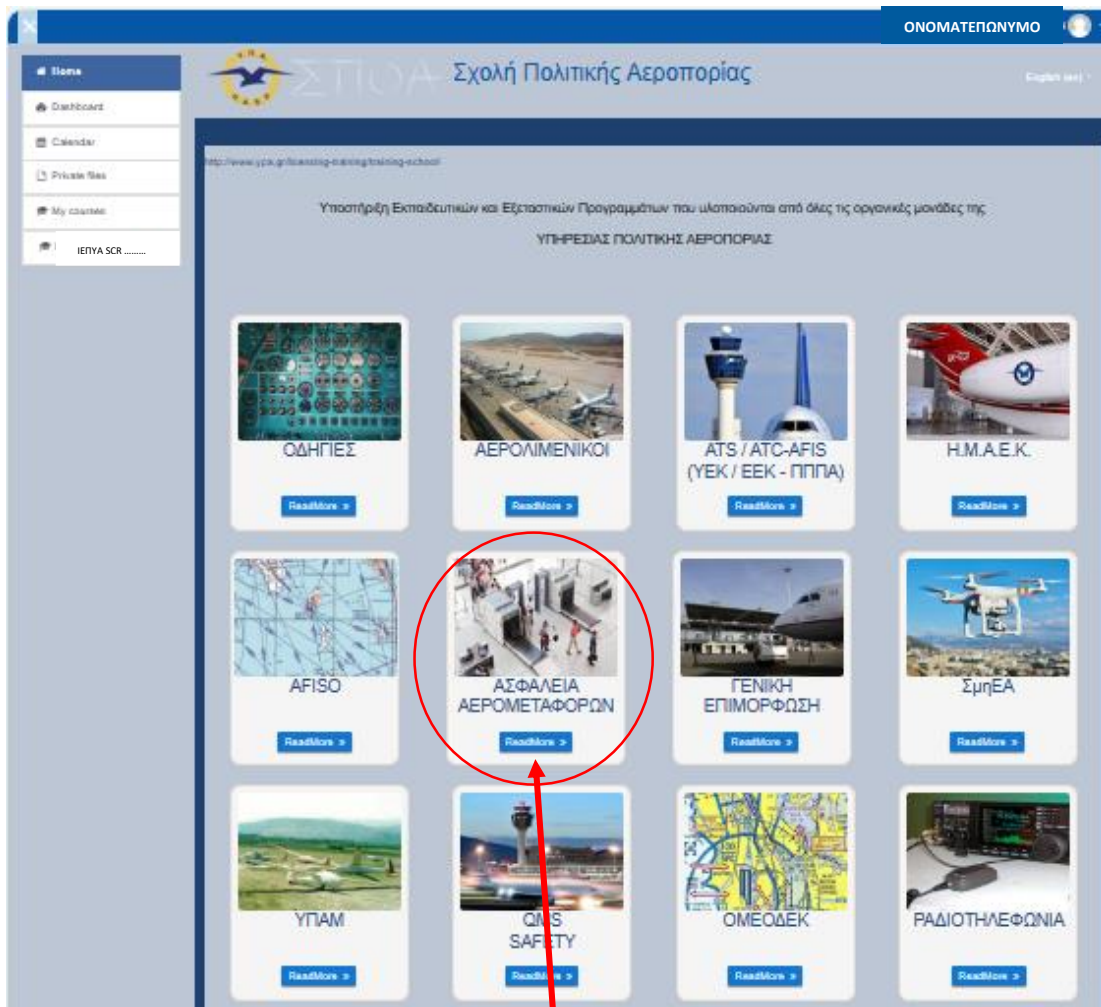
ΟΝΟΜΑΤΕΠΩΝΥΜΟ

Home
Dashboard
Calendar
Private files
My courses
ΙΕΠΥΑ SCR ........

ΣΠΟΑ Σχολή Πολιτικής Αεροπορίας

English (en)

http://www.ypa.gr/licensing-training/training-school

Υποστήριξη Εκπαιδευτικών και Εξεταστικών Προγραμμάτων που υλοποιούνται από όλες τις οργανικές μονάδες της

ΥΠΗΡΕΣΙΑΣ ΠΟΛΙΤΙΚΗΣ ΑΕΡΟΠΟΡΙΑΣ

ΟΔΗΓΙΕΣ
ReadMore »

ΑΕΡΟΛΙΜΕΝΙΚΟΙ
ReadMore »

ATS / ATC-AFIS (ΥΕΚ / ΕΕΚ - ΠΠΠΑ)
ReadMore »

Η.Μ.Α.Ε.Κ.
ReadMore »

AFISO
ReadMore »

ΑΣΦΑΛΕΙΑ ΑΕΡΟΜΕΤΑΦΟΡΩΝ
ReadMore »

ΓΕΝΙΚΗ ΕΠΙΜΟΡΦΩΣΗ
ReadMore »

ΣμηΕΑ
ReadMore »

ΥΠΑΜ
ReadMore »

QMS SAFETY
ReadMore »

ΟΜΕΟΔΕΚ
ReadMore »

ΡΑΔΙΟΤΗΛΕΦΩΝΙΑ
ReadMore »